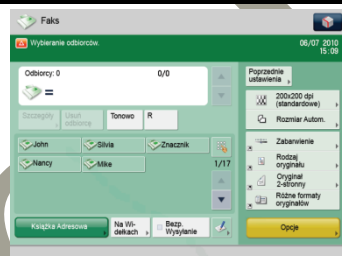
Faks

Wybieranie odbiorców.

06/07 2010 15:09

Odbiorcy: 0

0/0

Szczegóły

Usuń odbiorcę

Tonowo

R

John

Silvia

Znacznik

Nancy

Mike

1/17

Książka Adresowa

Na Wi-dełkach

Bezp. Wysyłanie

Poprzednie ustawienia

200x200 dpi (standardowe)

Rozmiar Autom.

Zabarwienie

Rodzaj oryginału

Oryginał 2-stronny

Różne formaty oryginałów

Opcje